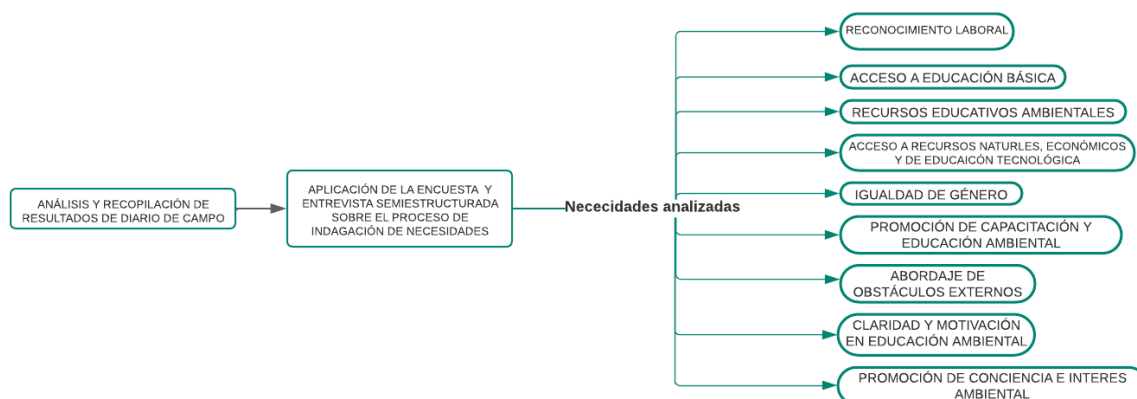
ANÁLISIS Y RECOPILACIÓN DE RESULTADOS DE DIARIO DE CAMPO

APLICACIÓN DE LA ENCUESTA Y ENTREVISTA SEMIESTRUCTURADA SOBRE EL PROCESO DE INDAGACIÓN DE NECESIDADES

Nececidades analizadas

RECONOCIMIENTO LABORAL

ACCESO A EDUCACIÓN BÁSICA

RECURSOS EDUCATIVOS AMBIENTALES

ACCESO A RECURSOS NATURLES, ECONÓMICOS Y DE EDUCAICÓN TECNOLÓGICA

IGUALDAD DE GÉNERO

PROMOCIÓN DE CAPACITACIÓN Y EDUCACIÓN AMBIENTAL

ABORDAJE DE OBSTÁCULOS EXTERNOS

CLARIDAD Y MOTIVACIÓN EN EDUCACIÓN AMBIENTAL

PROMOCIÓN DE CONCIENCIA E INTERES AMBIENTAL